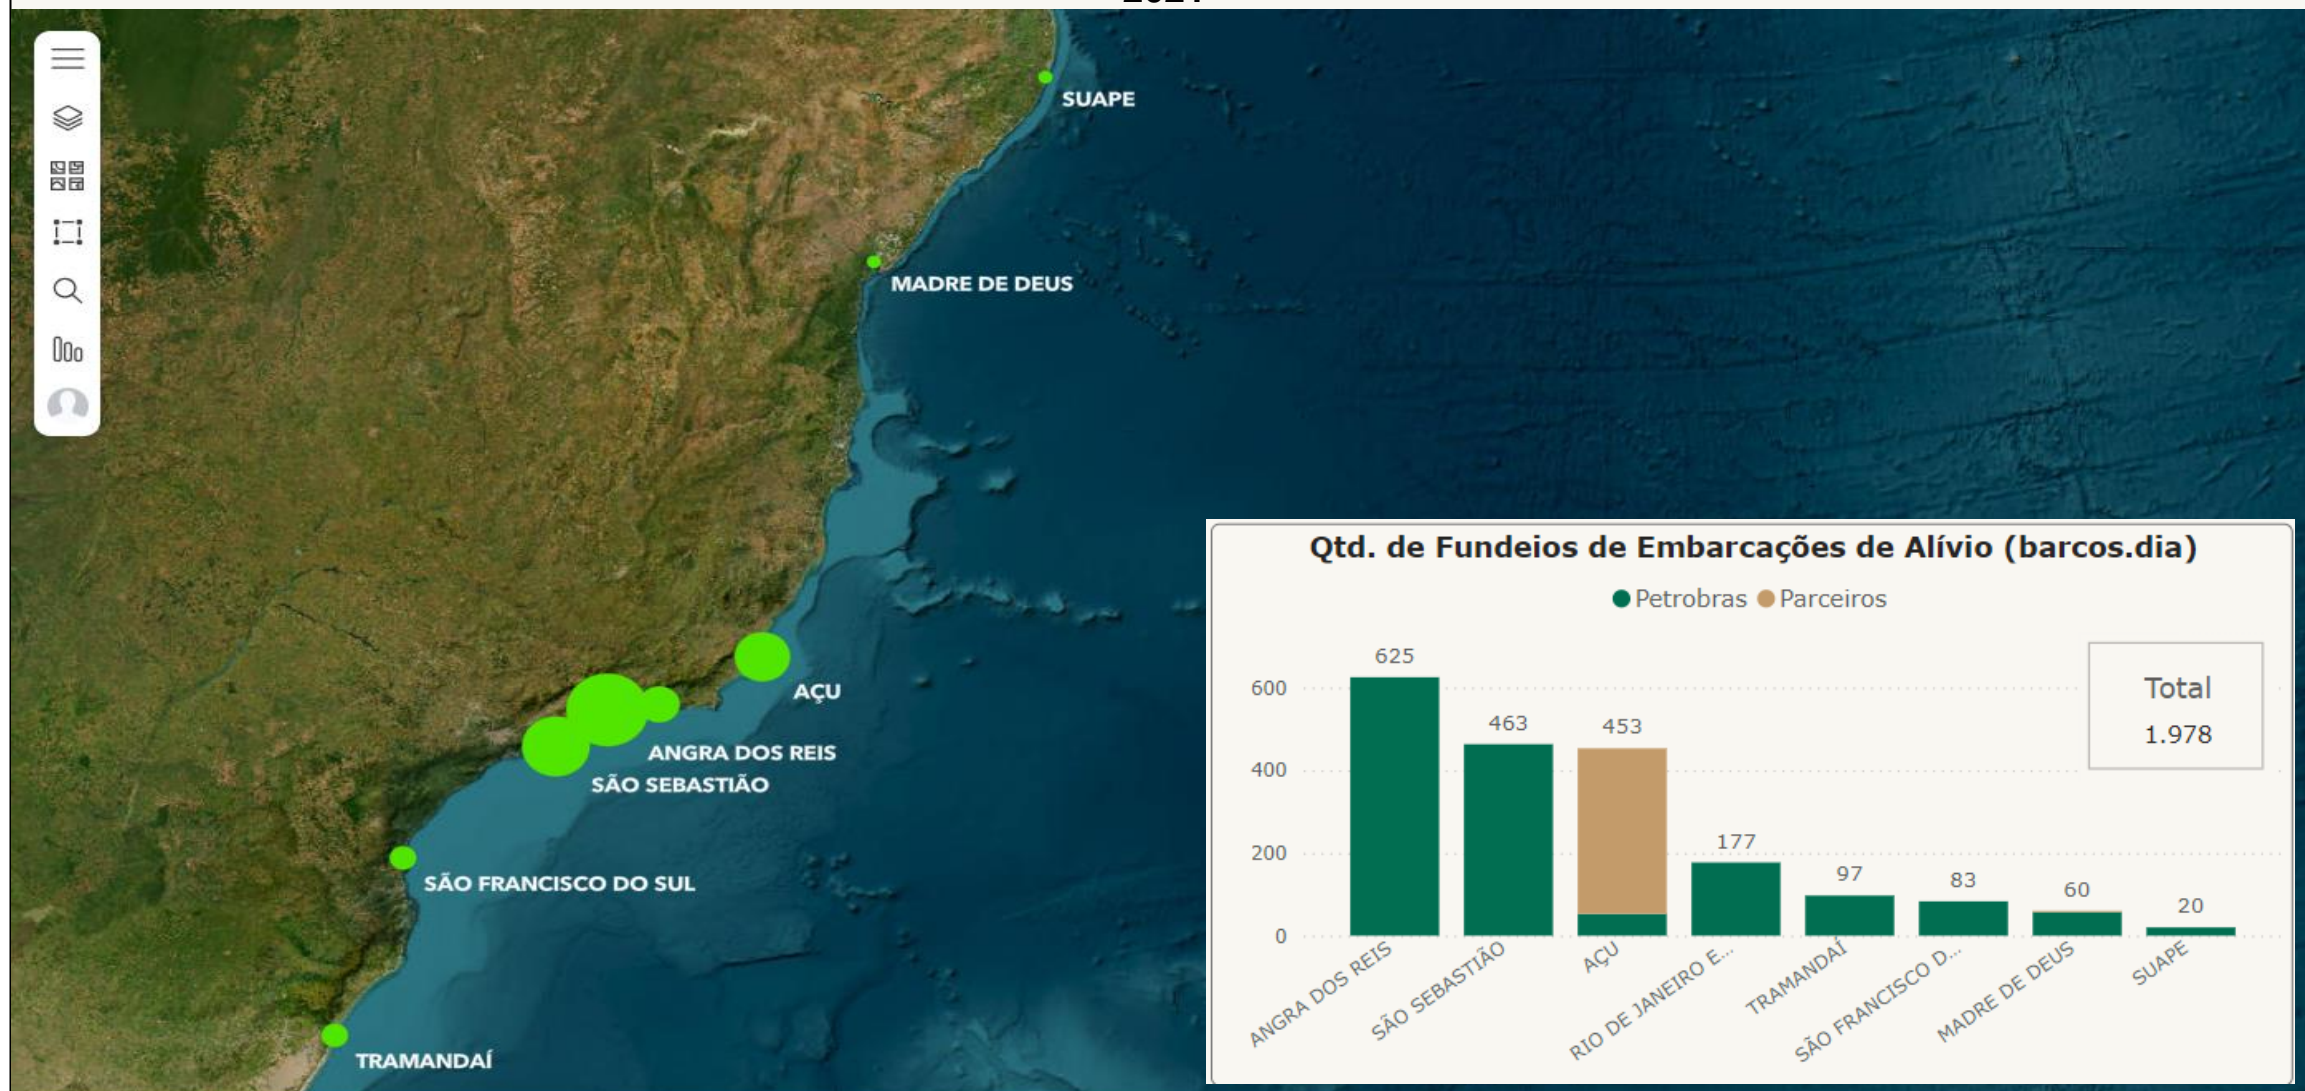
SUAPE

MADRE DE DEUS

AÇU

ANGRA DOS REIS

SÃO SEBASTIÃO

SÃO FRANCISCO DO SUL

TRAMANDAÍ

Qtd. de Fundeios de Embarcações de Alívio (barcos.dia)

Petrobras Parceiros

Total
1.978

| | ANGRA DOS REIS | SÃO SEBASTIÃO | AÇU | RIO DE JANEIRO E... | TRAMANDAÍ | SÃO FRANCISCO D... | MADRE DE DEUS | SUAPE |
|---|---|---|---|---|---|---|---|---|
| | 625 | 463 | 453 | 177 | 97 | 83 | 60 | 20 |

600
400
200
0